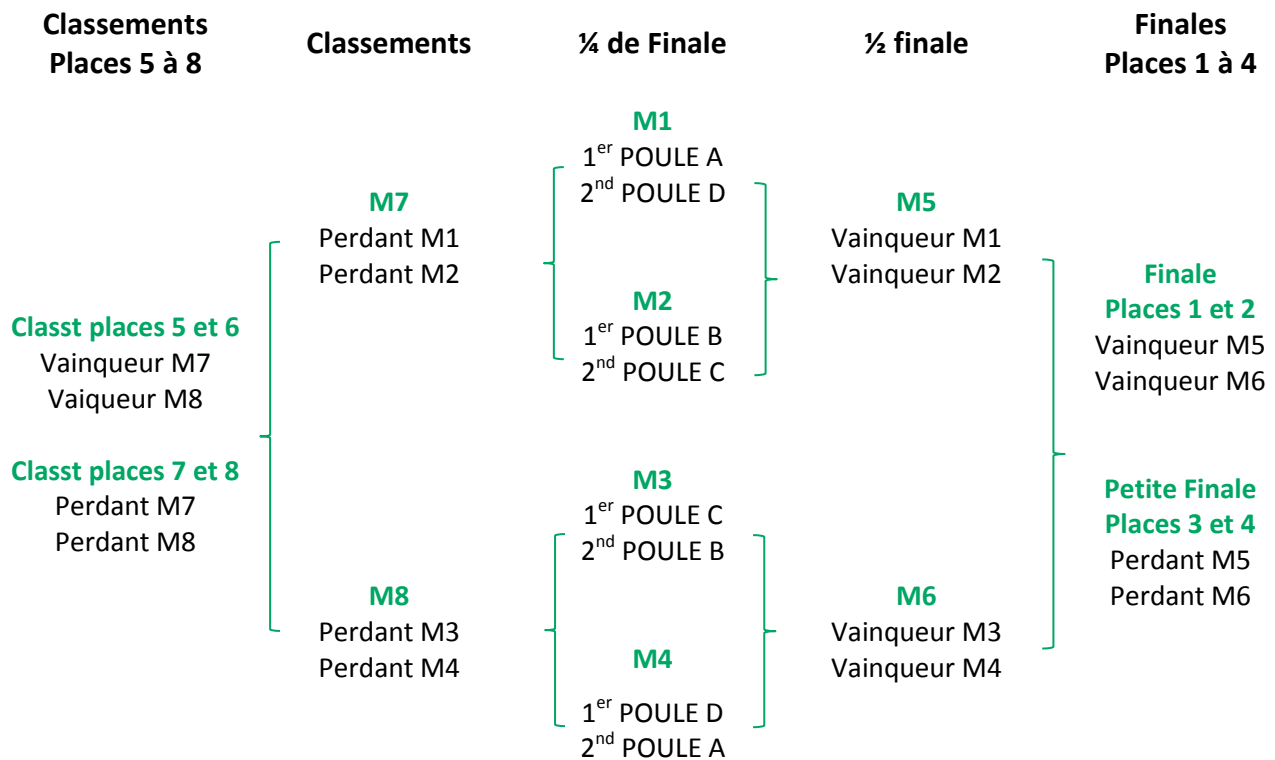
Classements Places 5 à 8

Classements

¼ de Finale

½ finale

Finales Places 1 à 4

M1
1$^{er}$ POULE A
2$^{nd}$ POULE D

M7
Perdant M1
Perdant M2

M5
Vainqueur M1
Vainqueur M2

M2
1$^{er}$ POULE B
2$^{nd}$ POULE C

Finale
Places 1 et 2
Vainqueur M5
Vainqueur M6

Classt places 5 et 6
Vainqueur M7
Vaiqueur M8

Classt places 7 et 8
Perdant M7
Perdant M8

M3
1$^{er}$ POULE C
2$^{nd}$ POULE B

Petite Finale
Places 3 et 4
Perdant M5
Perdant M6

M8
Perdant M3
Perdant M4

M6
Vainqueur M3
Vainqueur M4

M4
1$^{er}$ POULE D
2$^{nd}$ POULE A